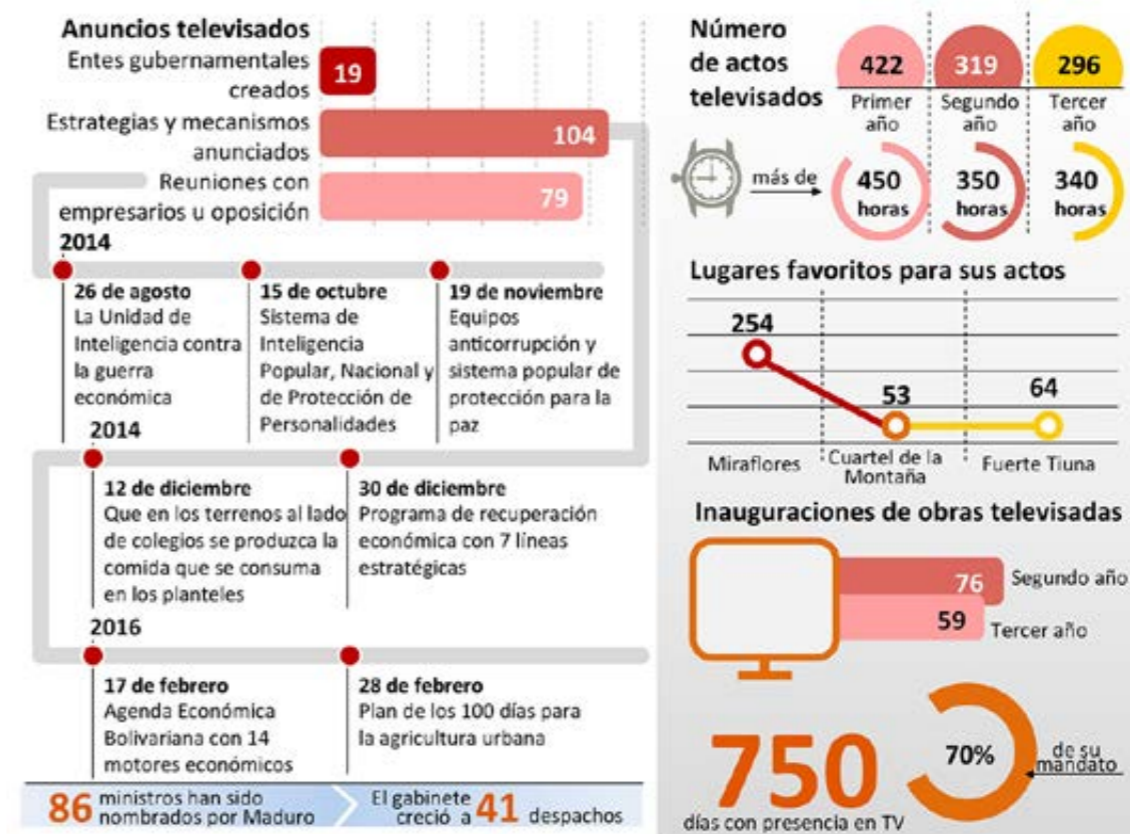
Anuncios televisados

Entes gubernamentales creados 19

Estrategias y mecanismos anunciados 104

Reuniones con empresarios u oposición 79

2014

26 de agosto
La Unidad de Inteligencia contra la guerra económica

15 de octubre
Sistema de Inteligencia Popular, Nacional y de Protección de Personalidades

19 de noviembre
Equipos anticorrupción y sistema popular de protección para la paz

2014

12 de diciembre
Que en los terrenos al lado de colegios se produzca la comida que se consuma en los planteles

30 de diciembre
Programa de recuperación económica con 7 líneas estratégicas

2016

17 de febrero
Agenda Económica Bolivariana con 14 motores económicos

28 de febrero
Plan de los 100 días para la agricultura urbana

86 ministros han sido nombrados por Maduro

El gabinete creció a 41 despachos

Número de actos televisados

| 422 | 319 | 296 |
|---|---|---|
| Primer año | Segundo año | Tercer año |

más de

450 horas

350 horas

340 horas

Lugares favoritos para sus actos

254

53

64

Miraflores

Cuartel de la Montaña

Fuerte Tiuna

Inauguraciones de obras televisadas

76 Segundo año

59 Tercer año

750 días con presencia en TV

70% de su mandato